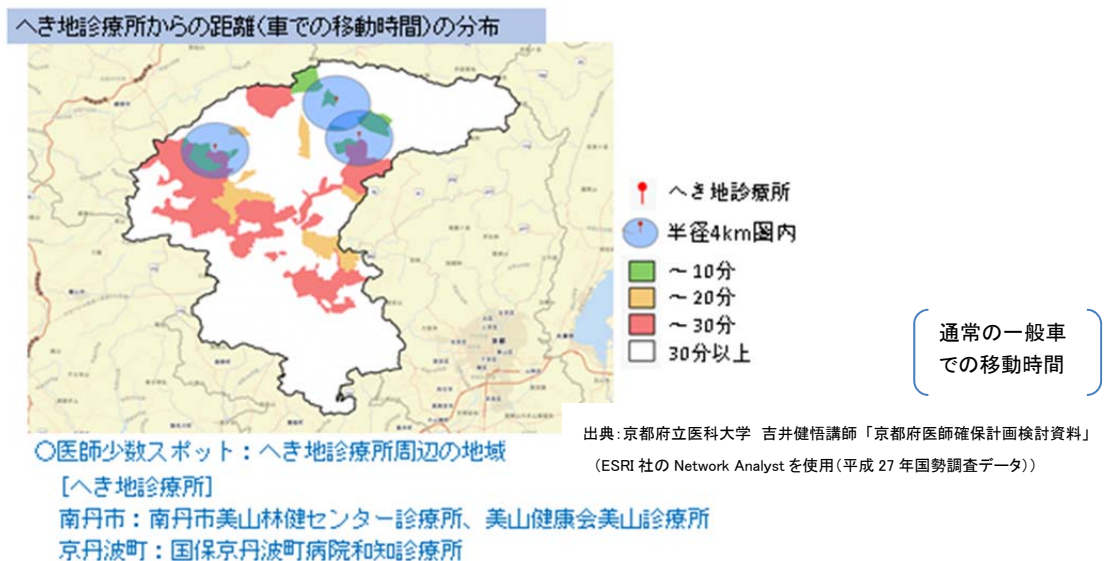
へき地診療所からの距離(車での移動時間)の分布

へき地診療所
半径4km圏内
～10分
～20分
～30分
30分以上

京都

通常の一般車
での移動時間

出典:京都府立医科大学 吉井健悟講師「京都府医師確保計画検討資料」
(ESRI 社の Network Analyst を使用(平成 27 年国勢調査データ))

○医師少数スポット:へき地診療所周辺の地域
[へき地診療所]
南丹市:南丹市美山林健センター診療所、美山健康会美山診療所
京丹波町:国保京丹波町病院和知診療所